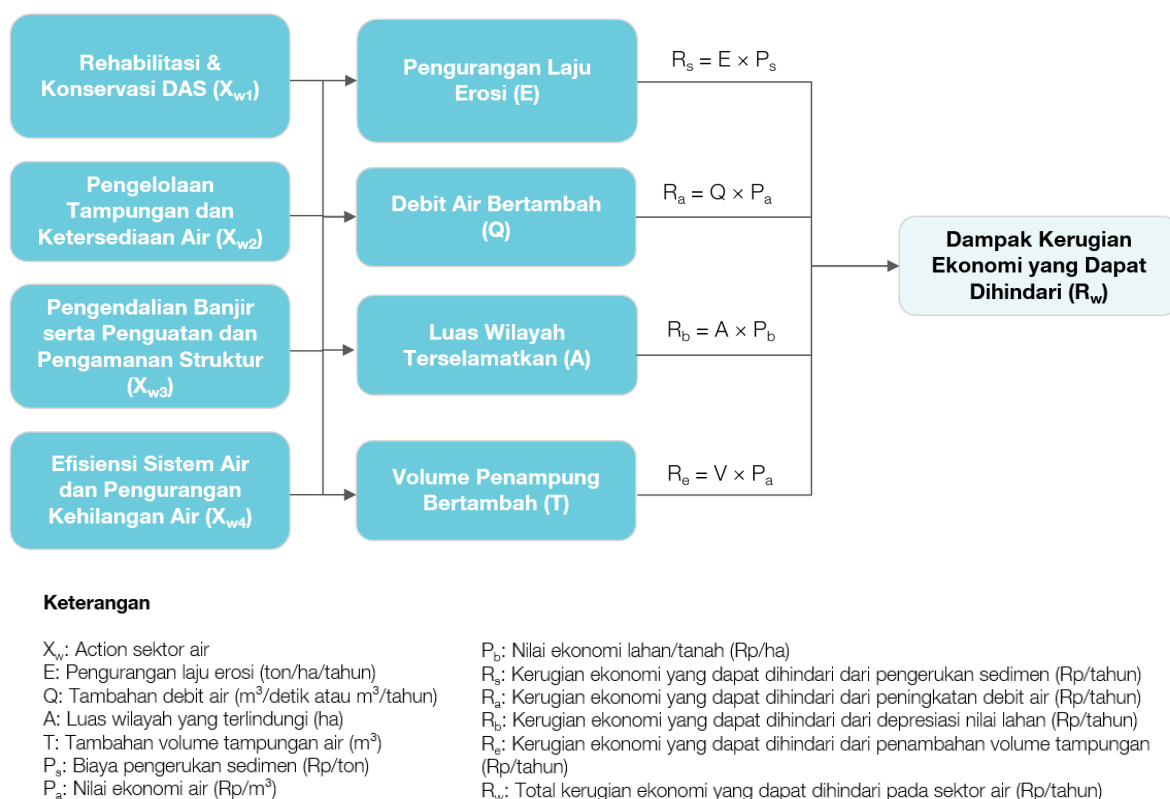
Rehabilitasi & Konservasi DAS ($X_{w1}$)

Pengelolaan Tampungan dan Ketersediaan Air ($X_{w2}$)

Pengendalian Banjir serta Penguatan dan Pengamanan Struktur ($X_{w3}$)

Efisiensi Sistem Air dan Pengurangan Kehilangan Air ($X_{w4}$)

Pengurangan Laju Erosi (E)

Debit Air Bertambah (Q)

Luas Wilayah Terselamatkan (A)

Volume Penampung Bertambah (T)

$R_s = E \times P_s$

$R_a = Q \times P_a$

$R_b = A \times P_b$

$R_e = V \times P_a$

Dampak Kerugian Ekonomi yang Dapat Dihindari ($R_w$)

Keterangan

$X_w$: Action sektor air
E: Pengurangan laju erosi (ton/ha/tahun)
Q: Tambahan debit air ($m^3$/detik atau $m^3$/tahun)
A: Luas wilayah yang terlindungi (ha)
T: Tambahan volume tampungan air ($m^3$)
$P_s$: Biaya pengerukan sedimen (Rp/ton)
$P_a$: Nilai ekonomi air (Rp/$m^3$)

$P_b$: Nilai ekonomi lahan/tanah (Rp/ha)
$R_s$: Kerugian ekonomi yang dapat dihindari dari pengerukan sedimen (Rp/tahun)
$R_a$: Kerugian ekonomi yang dapat dihindari dari peningkatan debit air (Rp/tahun)
$R_b$: Kerugian ekonomi yang dapat dihindari dari depresiasi nilai lahan (Rp/tahun)
$R_e$: Kerugian ekonomi yang dapat dihindari dari penambahan volume tampungan (Rp/tahun)
$R_w$: Total kerugian ekonomi yang dapat dihindari pada sektor air (Rp/tahun)